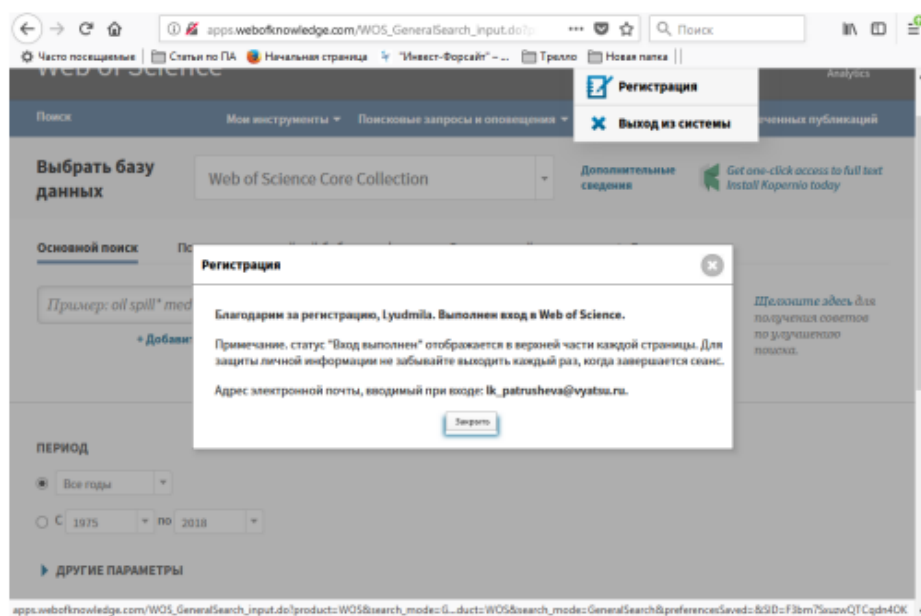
apps.webofknowledge.com/WOS_GeneralSearch_input.do?p ··· Поиск

Часто посещаемые | Статьи по ПА | Начальная страница | "Инвест-Форсайт" – ... | Трелло | Новая папка

Web of Science

Analytics

Регистрация

Выход из системы

Поиск

Мои инструменты ▾ Поисковые запросы и оповещения ▾

ченных публикаций

Выбрать базу данных

Web of Science Core Collection

Дополнительные сведения

Get one-click access to full text Install Kopernio today

Основной поиск

По

Регистрация

Благодарим за регистрацию, Lyudmila. Выполнен вход в Web of Science.

Примечание. статус "Вход выполнен" отображается в верхней части каждой страницы. Для защиты личной информации не забывайте выходить каждый раз, когда завершается сеанс.

Адрес электронной почты, вводимый при входе: lk_patrusheva@vyatsu.ru.

Закрыть

Пример: oil spill* med

+ Добавит

Щелкните здесь для получения советов по улучшению поиска.

ПЕРИОД

Все годы

С 1975 по 2018

ДРУГИЕ ПАРАМЕТРЫ

apps.webofknowledge.com/WOS_GeneralSearch_input.do?product=WOS&search_mode=G...duct=WOS&search_mode=GeneralSearch&preferencesSaved=&SID=F3bm7SsuzwQTCqdn4OK